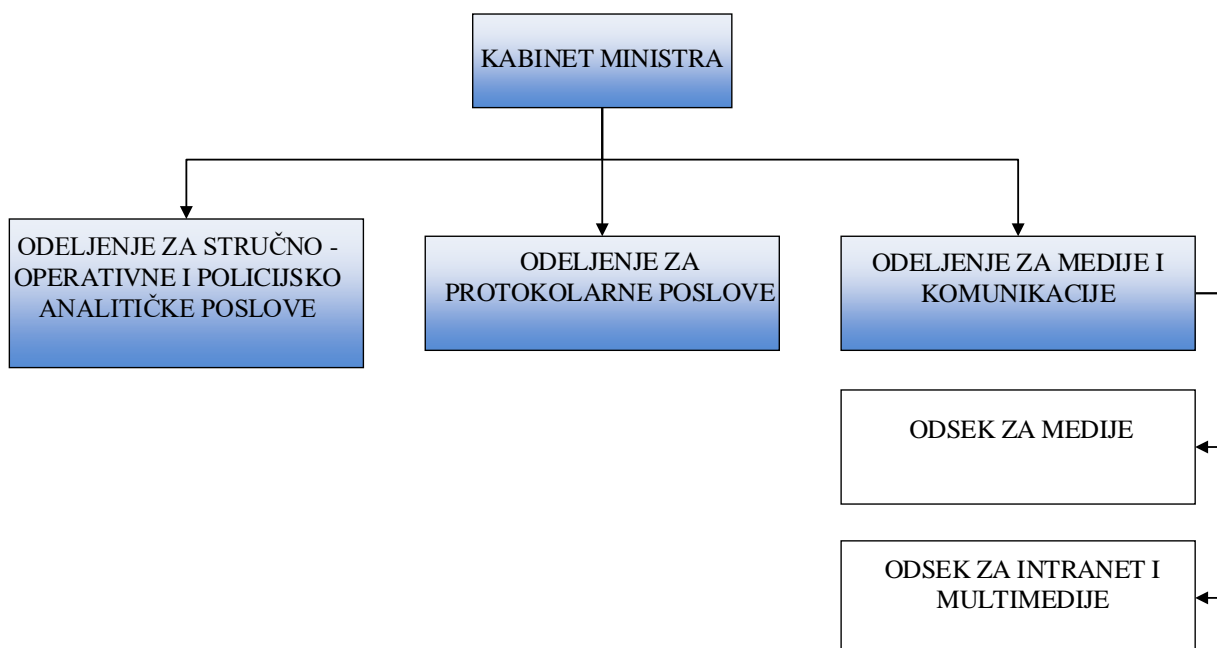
KABINET MINISTRA

ODELJENJE ZA STRUČNO - OPERATIVNE I POLICIJSKO ANALITIČKE POSLOVE

ODELJENJE ZA PROTOKOLARNE POSLOVE

ODELJENJE ZA MEDIJE I KOMUNIKACIJE

ODSEK ZA MEDIJE

ODSEK ZA INTRANET I MULTIMEDIJE